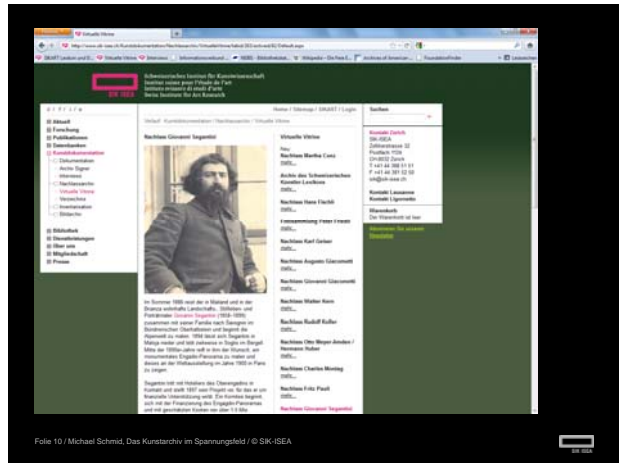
Virtuelle Vitrine

SIK ISEA

Schweizerisches Institut für Kunstwissenschaft
Institut suisse pour l'étude de l'art
Istituto svizzero di studi d'arte
Swiss Institute for Art Research

Home / Sitemap / SIKART / Login

Suchen

Aktuell
Forschung
Publikationen
Datenbanken
Kunstdokumentation
Dokumentation
Archiv Signer
Interviews
Nachlassarchiv
Virtuelle Vitrine
Verzeichnis
Inventarisation
Bildarchiv
Bibliothek
Dienstleistungen
Über uns
Mitgliedschaft
Presse

Nachlass Giovanni Segantini

Virtuelle Vitrine

Neu:
Nachlass Martha Cunz
mehr...
Archiv des Schweizerischen Künstler-Lexikons
mehr...
Nachlass Hans Fischli
mehr...
Nachlass Karl Geiser
mehr...
Nachlass Augusto Giacometti
mehr...
Nachlass Giovanni Giacometti
mehr...
Nachlass Walter Kern
mehr...
Nachlass Rudolf Koller
mehr...
Nachlass Otto Meyer-Amden / Hermann Huber
mehr...
Nachlass Charles Montag
mehr...
Nachlass Fritz Pauli
mehr...
Nachlass Giovanni Segantini

Kontakt Zürich
SIK-ISEA
Zollikerstrasse 32
Postfach
CH-8032 Zürich
info@sik-isea.ch

Kontakt Lausanne
Kontakt Lugano

Warenkorb
Der Warenkorb ist leer

Abonnieren Sie unseren Newsletter

Folie 10 / Michael Schmid, Das Kunstarchiv im Spannungsfeld / © SIK-ISEA

SIK ISEA